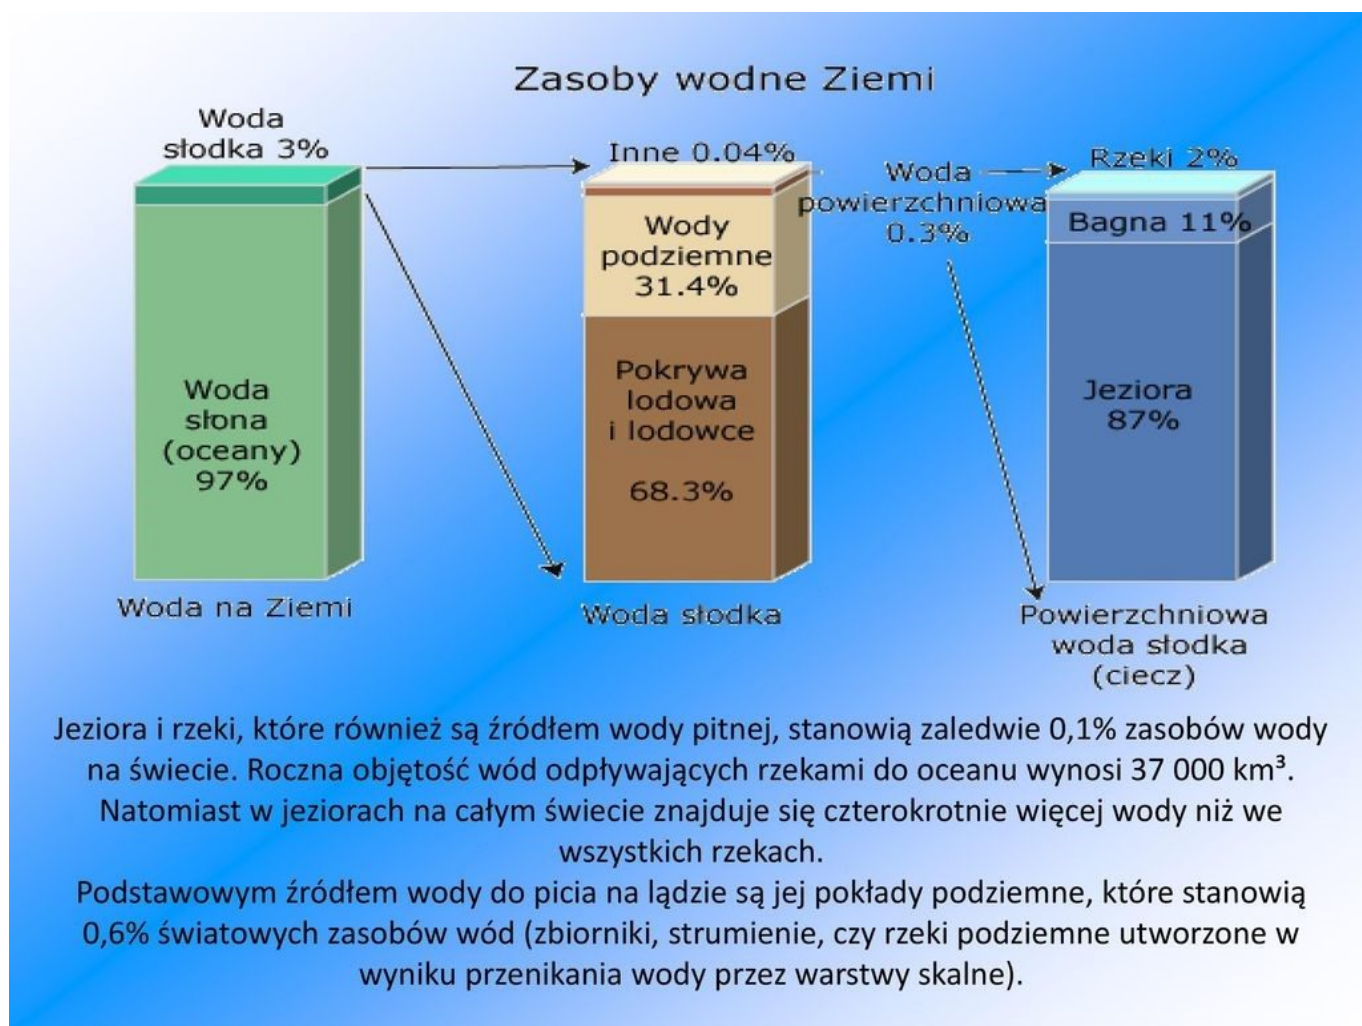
Zasoby wodne Ziemi

Woda słodka 3%

Woda słona (oceany) 97%

Woda na Ziemi

Inne 0.04%

Wody podziemne 31.4%

Pokrywa lodowa i lodowce

68.3%

Woda słodka

Woda powierzchniowa 0.3%

Rzeki 2%

Bagna 11%

Jeziora 87%

Powierzchniowa woda słodka (ciecz)

Jeziora i rzeki, które również są źródłem wody pitnej, stanowią zaledwie 0,1% zasobów wody na świecie. Roczna objętość wód odpływających rzekami do oceanu wynosi 37 000 km³. Natomiast w jeziorach na całym świecie znajduje się czterokrotnie więcej wody niż we wszystkich rzekach.
Podstawowym źródłem wody do picia na lądzie są jej pokłady podziemne, które stanowią 0,6% światowych zasobów wód (zbiorniki, strumienie, czy rzeki podziemne utworzone w wyniku przenikania wody przez warstwy skalne).